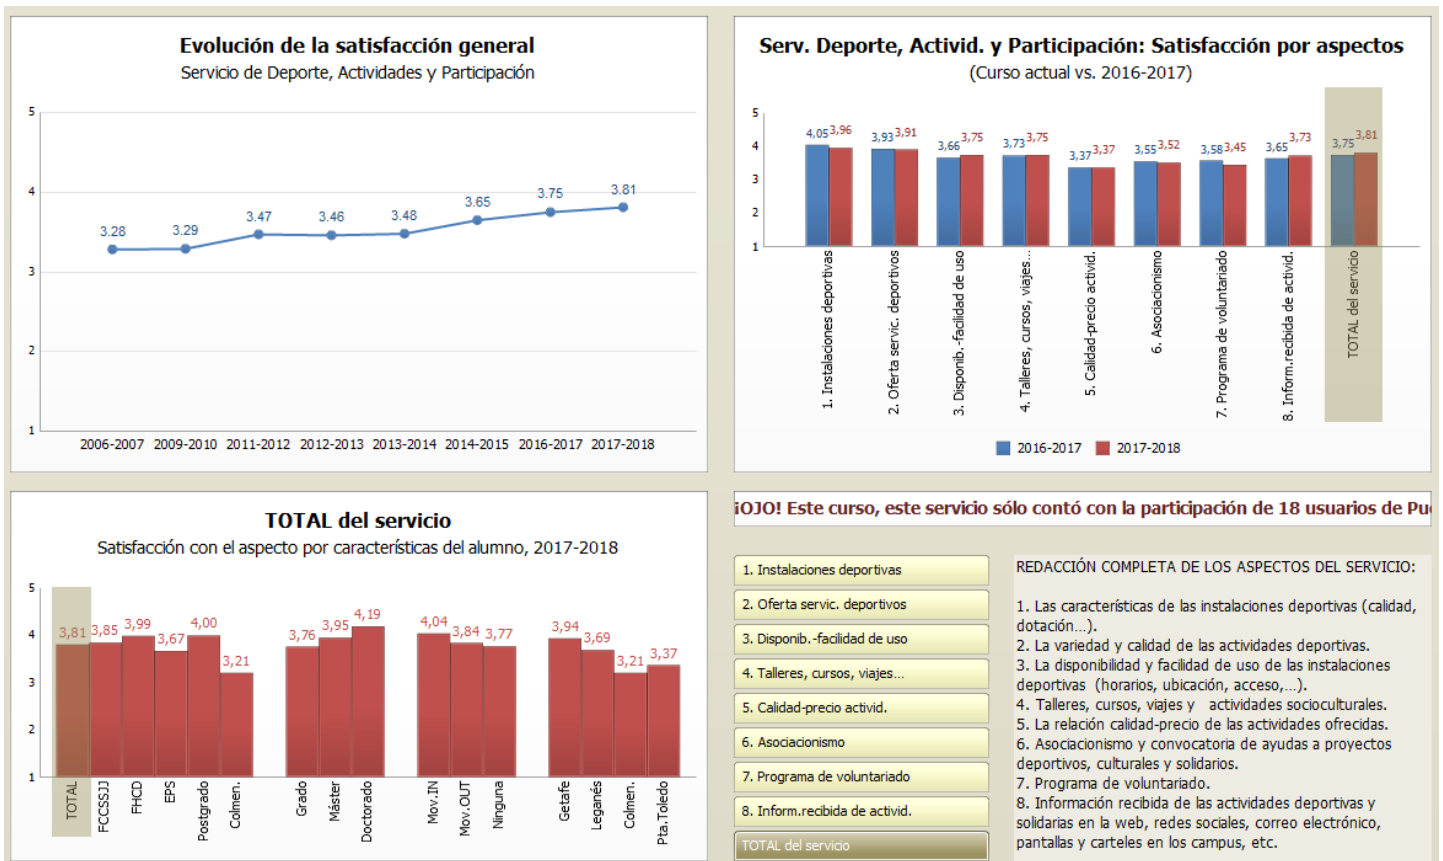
Evolución de la satisfacción general
Servicio de Deporte, Actividades y Participación

5
4
3
2
1

3.28 3.29 3.47 3.46 3.48 3.65 3.75 3.81

2006-2007 2009-2010 2011-2012 2012-2013 2013-2014 2014-2015 2016-2017 2017-2018

Serv. Deporte, Activid. y Participación: Satisfacción por aspectos
(Curso actual vs. 2016-2017)

5
4
3
2
1

4,05 3,96 3,93 3,91 3,66 3,75 3,73 3,75 3,37 3,37 3,55 3,52 3,58 3,45 3,65 3,73 3,75 3,81

1. Instalaciones deportivas
2. Oferta servic. deportivos
3. Disponib.-facilidad de uso
4. Talleres, cursos, viajes...
5. Calidad-precio activid.
6. Asociacionismo
7. Programa de voluntariado
8. Inform.recibida de activid.
TOTAL del servicio

2016-2017 2017-2018

TOTAL del servicio
Satisfacción con el aspecto por características del alumno, 2017-2018

5
4
3
2
1

3,81 3,85 3,99 3,67 4,00 3,21 3,76 3,95 4,19 4,04 3,84 3,77 3,94 3,69 3,21 3,37

TOTAL FCCSSJJ FHCD EPS Postgrado Colmen. Grado Máster Doctorado Mov.IN Mov.OUT Ninguna Getafe Leganés Colmen. Pta.Toledo

¡OJO! Este curso, este servicio sólo contó con la participación de 18 usuarios de Pu

1. Instalaciones deportivas
2. Oferta servic. deportivos
3. Disponib.-facilidad de uso
4. Talleres, cursos, viajes...
5. Calidad-precio activid.
6. Asociacionismo
7. Programa de voluntariado
8. Inform.recibida de activid.
TOTAL del servicio

REDACCIÓN COMPLETA DE LOS ASPECTOS DEL SERVICIO:

1. Las características de las instalaciones deportivas (calidad, dotación...).
2. La variedad y calidad de las actividades deportivas.
3. La disponibilidad y facilidad de uso de las instalaciones deportivas (horarios, ubicación, acceso,...).
4. Talleres, cursos, viajes y actividades socioculturales.
5. La relación calidad-precio de las actividades ofrecidas.
6. Asociacionismo y convocatoria de ayudas a proyectos deportivos, culturales y solidarios.
7. Programa de voluntariado.
8. Información recibida de las actividades deportivas y solidarias en la web, redes sociales, correo electrónico, pantallas y carteles en los campus, etc.